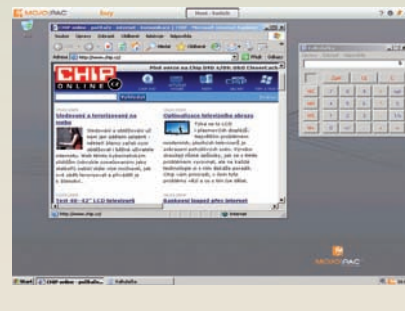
MOJOPAC

CHIP online
ONLINE

Sledování a terorismus na webu

Optimalizace televizního obrazu

Test 40–42" LCD televizorů

Bankovní loupež přes internet

Internet

Start

CHIP online - počítače

Kalkulačka

MOJOPAC